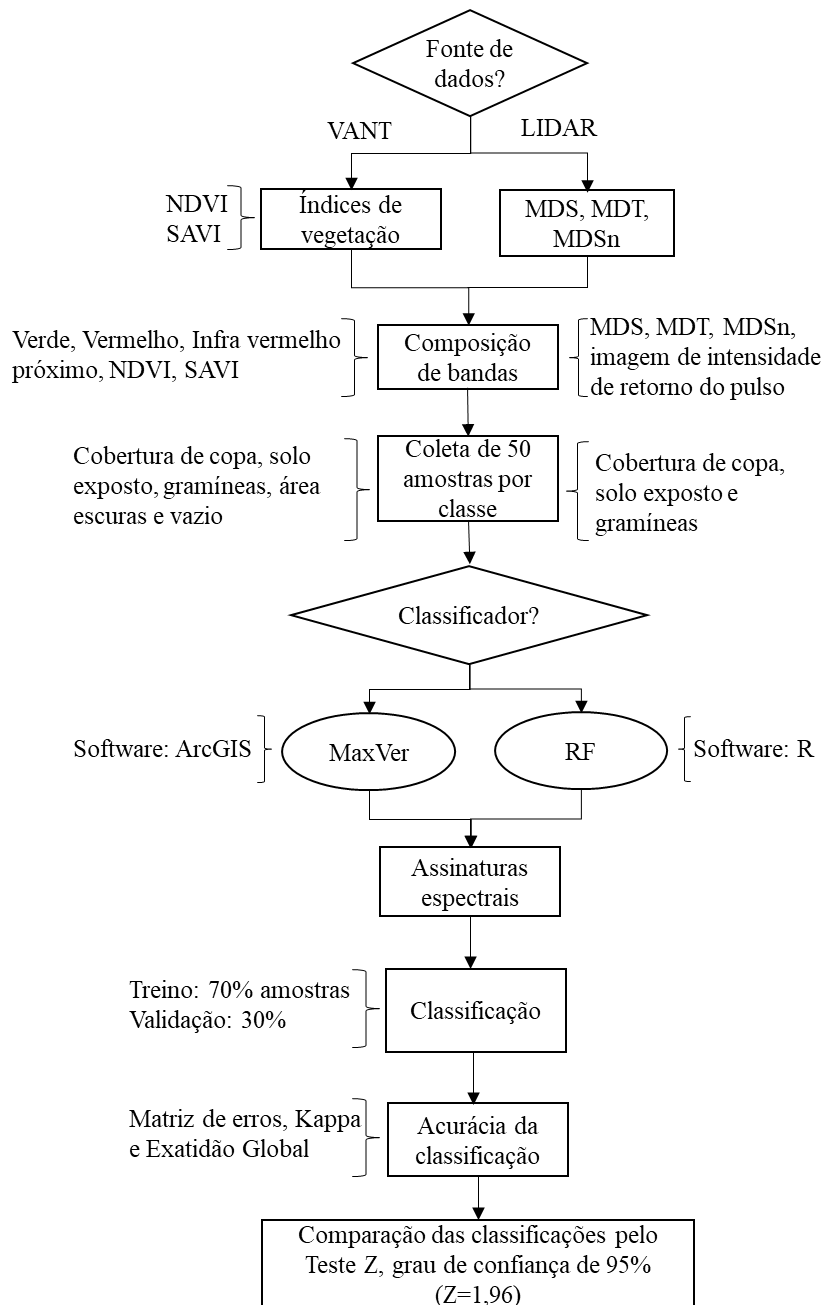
Fonte de dados?

VANT

LIDAR

NDVI
SAVI

Índices de vegetação

MDS, MDT, MDSn

Verde, Vermelho, Infra vermelho próximo, NDVI, SAVI

Composição de bandas

MDS, MDT, MDSn, imagem de intensidade de retorno do pulso

Cobertura de copa, solo exposto, gramíneas, área escuras e vazio

Coleta de 50 amostras por classe

Cobertura de copa, solo exposto e gramíneas

Classificador?

Software: ArcGIS

MaxVer

RF

Software: R

Assinaturas espectrais

Treino: 70% amostras
Validação: 30%

Classificação

Matriz de erros, Kappa e Exatidão Global

Acurácia da classificação

Comparação das classificações pelo Teste Z, grau de confiança de 95% (Z=1,96)